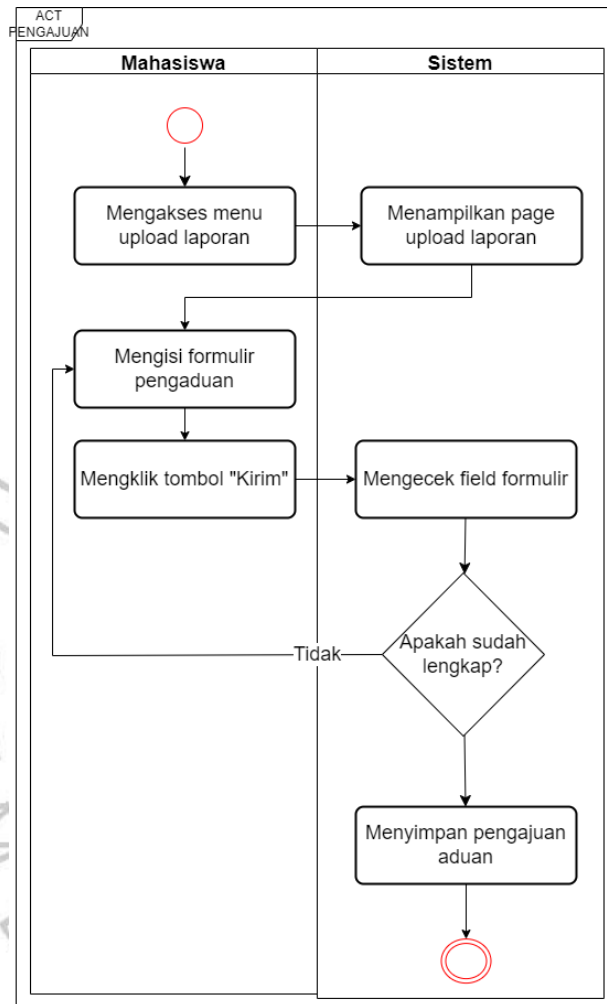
ACT PENGAJUAN

Mahasiswa

Sistem

Mengakses menu upload laporan

Menampilkan page upload laporan

Mengisi formulir pengaduan

Mengklik tombol "Kirim"

Mengecek field formulir

Apakah sudah lengkap?

Tidak

Menyimpan pengajuan aduan